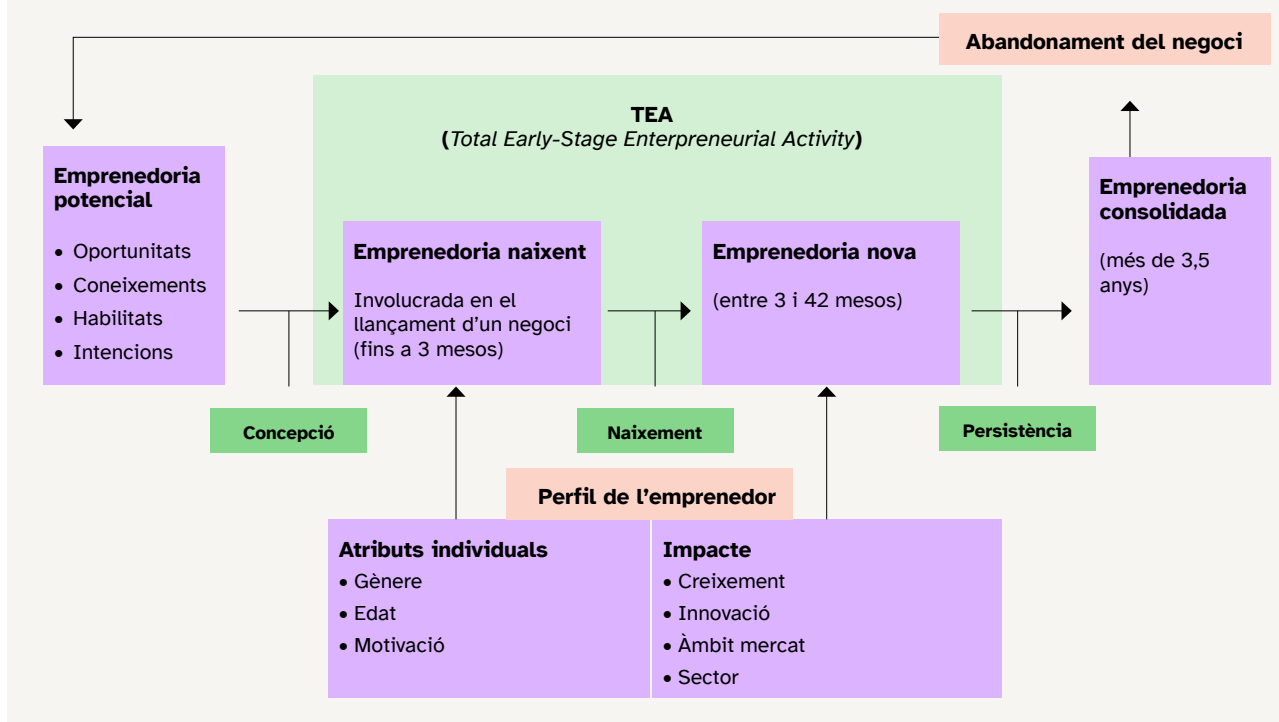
Abandonament del negoci

TEA
(Total Early-Stage Enterpreneurial Activity)

Emprenedoria potencial
• Oportunitats
• Coneixements
• Habilitats
• Intencions

Emprenedoria naixent
Involucrada en el llançament d'un negoci (fins a 3 mesos)

Emprenedoria nova
(entre 3 i 42 mesos)

Emprenedoria consolidada
(més de 3,5 anys)

Concepció

Naixement

Persistència

Perfil de l'emprenedor

Atributs individuals
• Gènere
• Edat
• Motivació

Impacte
• Creixement
• Innovació
• Àmbit mercat
• Sector